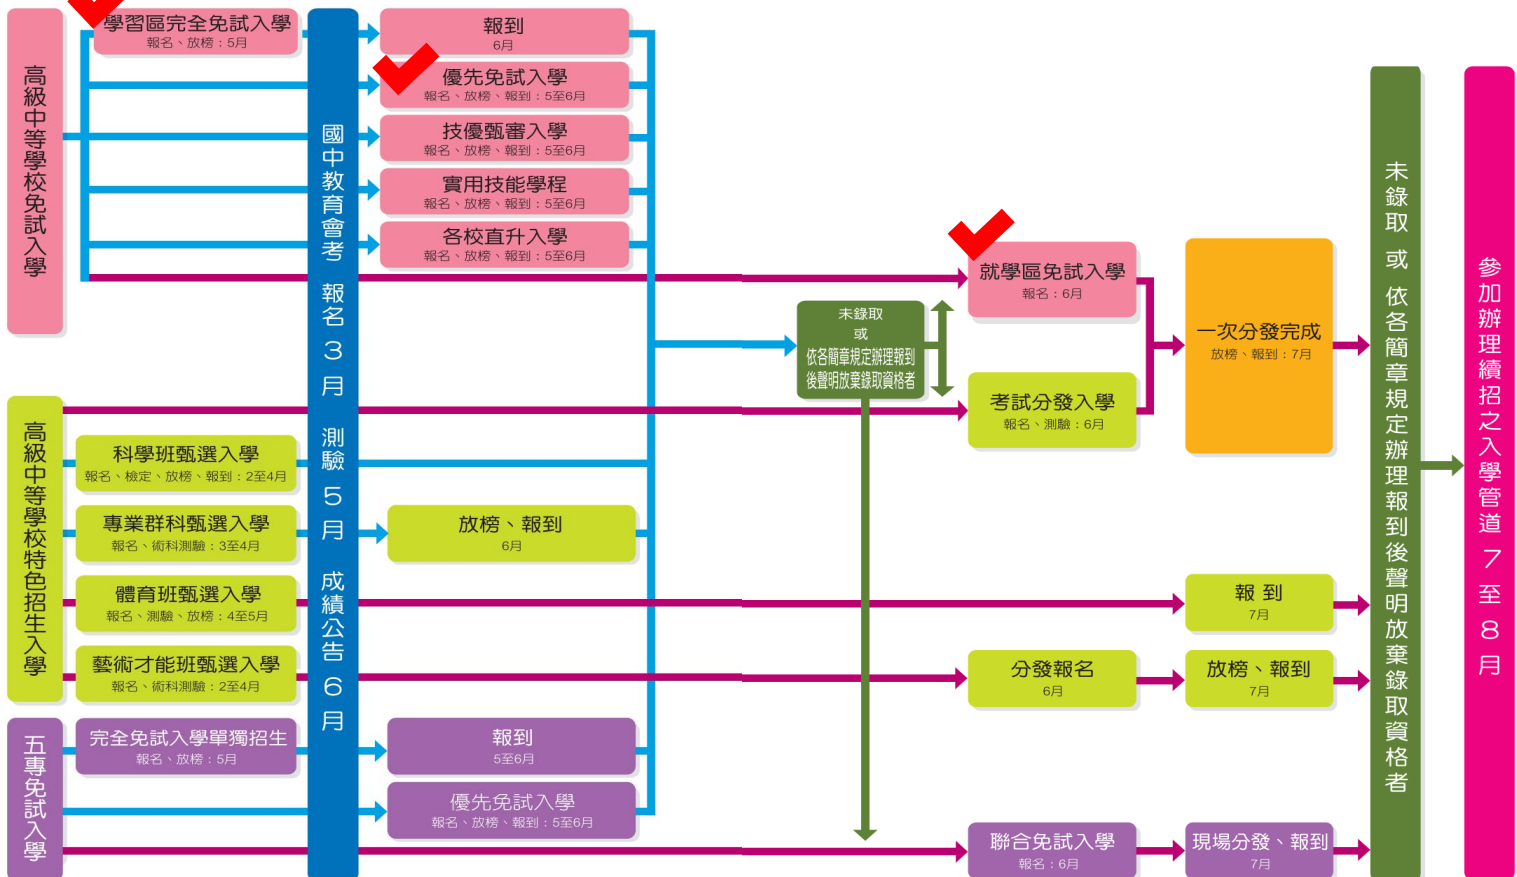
高級中等學校免試入學

學習區完全免試入學
報名、放榜：5月

國中教育會考 報名3月 測驗5月 成績公告6月

報到
6月

優先免試入學
報名、放榜、報到：5至6月

技優甄審入學
報名、放榜、報到：5至6月

實用技能學程
報名、放榜、報到：5至6月

各校直升入學
報名、放榜、報到：5至6月

就學區免試入學
報名：6月

未錄取
或
依各簡章規定辦理報到
後聲明放棄錄取資格者

考試分發入學
報名、測驗：6月

一次分發完成
放榜、報到：7月

未錄取 或 依各簡章規定辦理報到後聲明放棄錄取資格者

參加辦理續招之入學管道7至8月

高級中等學校特色招生入學

科學班甄選入學
報名、檢定、放榜、報到：2至4月

專業群科甄選入學
報名、術科測驗：3至4月

放榜、報到
6月

體育班甄選入學
報名、測驗、放榜：4至5月

報 到
7月

藝術才能班甄選入學
報名、術科測驗：2至4月

分發報名
6月

放榜、報到
7月

五專免試入學

完全免試入學單獨招生
報名、放榜：5月

報到
5至6月

優先免試入學
報名、放榜、報到：5至6月

聯合免試入學
報名：6月

現場分發、報到
7月